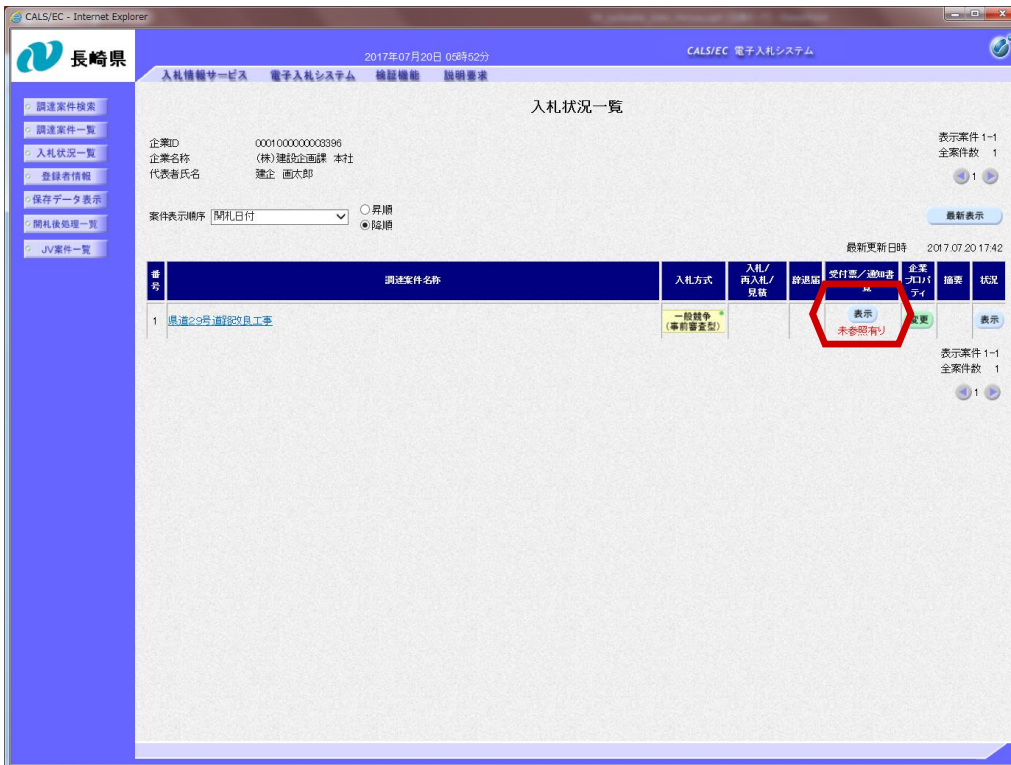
CALS/EC - Internet Explorer

長崎県

2017年07月20日 05時52分

CALS/EC 電子入札システム

入札情報サービス　電子入札システム　検証機能　説明要求

調達案件検索
調達案件一覧
入札状況一覧
登録者情報
保存データ表示
開札後処理一覧
JV案件一覧

入札状況一覧

企業ID　0001000000003396
企業名称　(株)建設企画課 本社
代表者氏名　建企 画太郎

表示案件 1-1
全案件数 1
1

案件表示順序 開札日付
○昇順
◉降順

最新表示

最新更新日時 2017.07.20 17:42

| 番号 | 調達案件名称 | 入札方式 | 入札/再入札/見積 | 辞退届 | 受付票/通知書一覧 | 企業プロパティ | 摘要 | 状況 |
|---|---|---|---|---|---|---|---|---|
| 1 | 県道29号道路改良工事 | 一般競争(事前審査型) | | | 表示 未参照有り | 変更 | | 表示 |

表示案件 1-1
全案件数 1
1